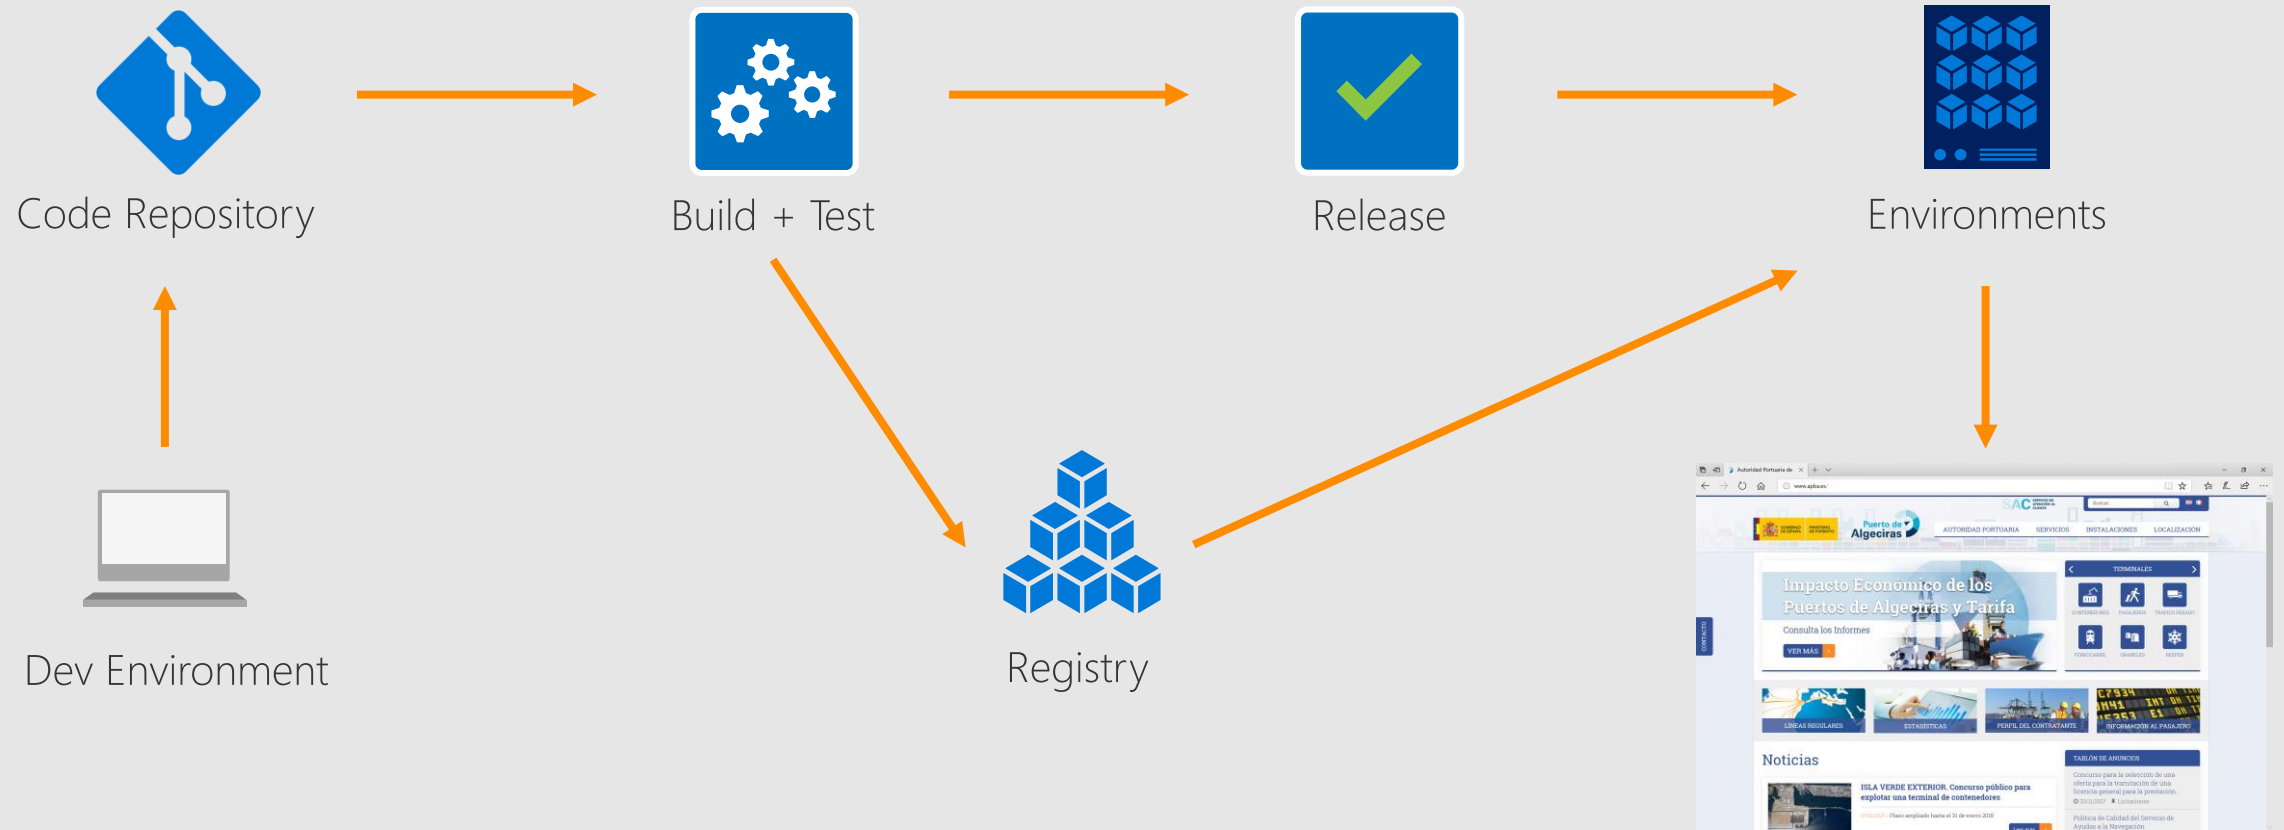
Code Repository

Build + Test

Release

Environments

Dev Environment

Registry

Autoridad Portuaria de

www.apba.es

SAC

Puerto de Algeciras

AUTORIDAD PORTUARIA SERVICIOS INSTALACIONES LOCALIZACIÓN

Impacto Económico de los Puertos de Algeciras y Tarifa

Consulta los Informes

VER MÁS

TERMINALES

CONTACTO

LÍNEAS REGULARES ESTADÍSTICAS PERFIL DEL CONTRATANTE INFORMACIÓN AL PASAJERO

Noticias

ISLA VERDE EXTERIOR. Concurso público para explotar una terminal de contenedores

TABLÓN DE ANUNCIOS